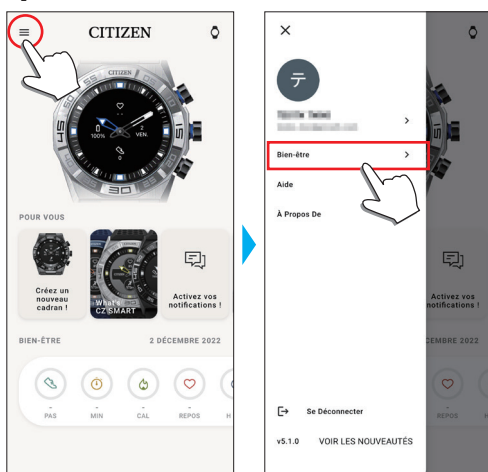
CITIZEN

CITIZEN
0
100%
2
VEN

POUR VOUS

Créez un nouveau cadran !

What's CZ SMART

Activez vos notifications !

BIEN-ÊTRE
2 DÉCEMBRE 2022

PAS
MIN
CAL
REPOS
H

×

テ

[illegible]
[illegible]

Bien-être

Aide

À Propos De

Activez vos notifications !

EMBRE 2022

REPOS

Se Déconnecter

v5.1.0
VOIR LES NOUVEAUTÉS